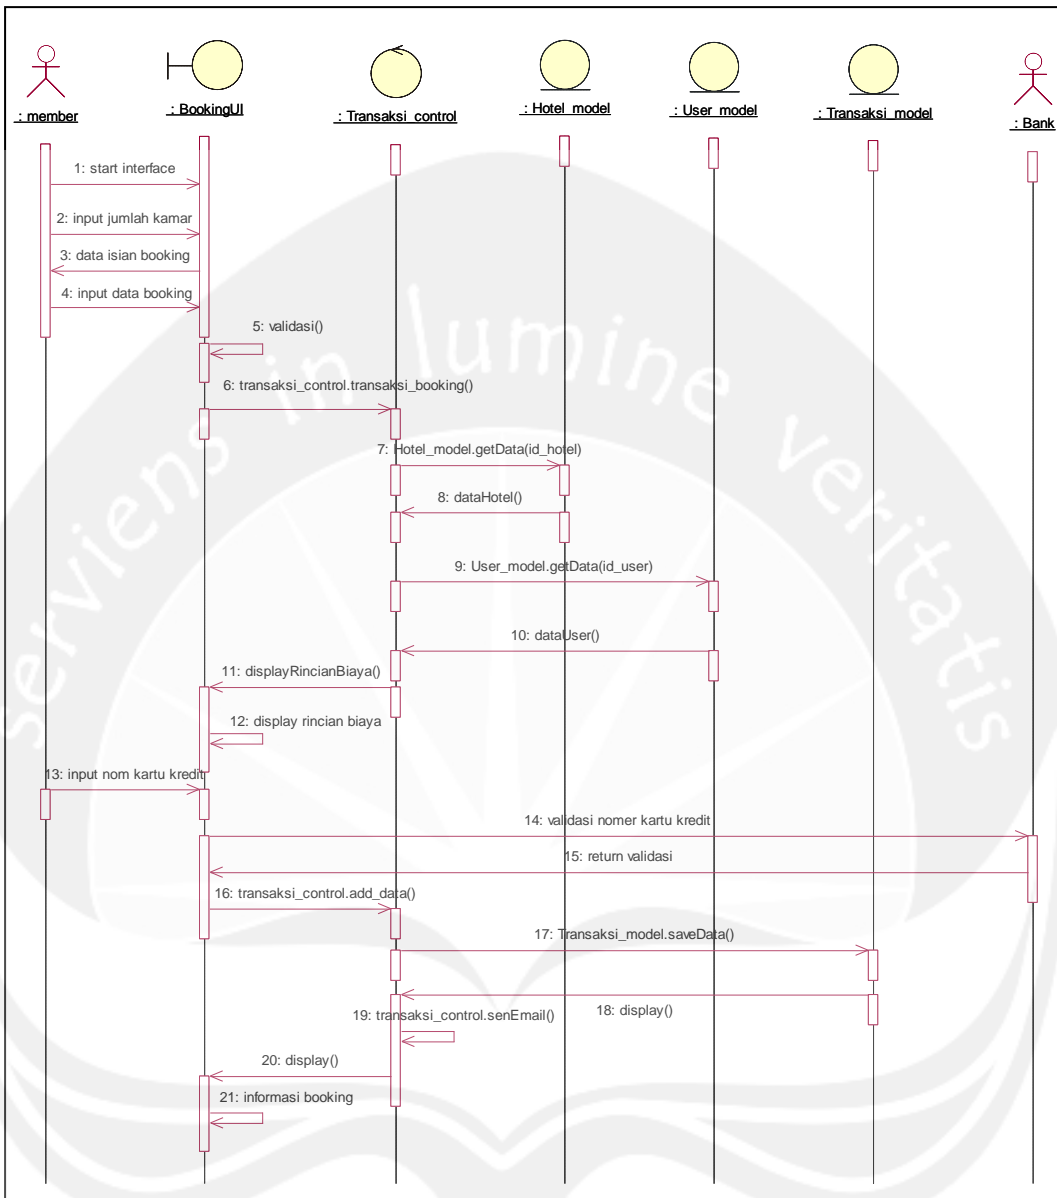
: member
: BookingUI
: Transaksi_control
: Hotel_model
: User_model
: Transaksi_model
: Bank

1: start interface
2: input jumlah kamar
3: data isian booking
4: input data booking
5: validasi()
6: transaksi_control.transaksi_booking()
7: Hotel_model.getData(id_hotel)
8: dataHotel()
9: User_model.getData(id_user)
10: dataUser()
11: displayRincianBiaya()
12: display rincian biaya
13: input nom kartu kredit
14: validasi nomer kartu kredit
15: return validasi
16: transaksi_control.add_data()
17: Transaksi_model.saveData()
18: display()
19: transaksi_control.senEmail()
20: display()
21: informasi booking

serviens in lumine veritatis